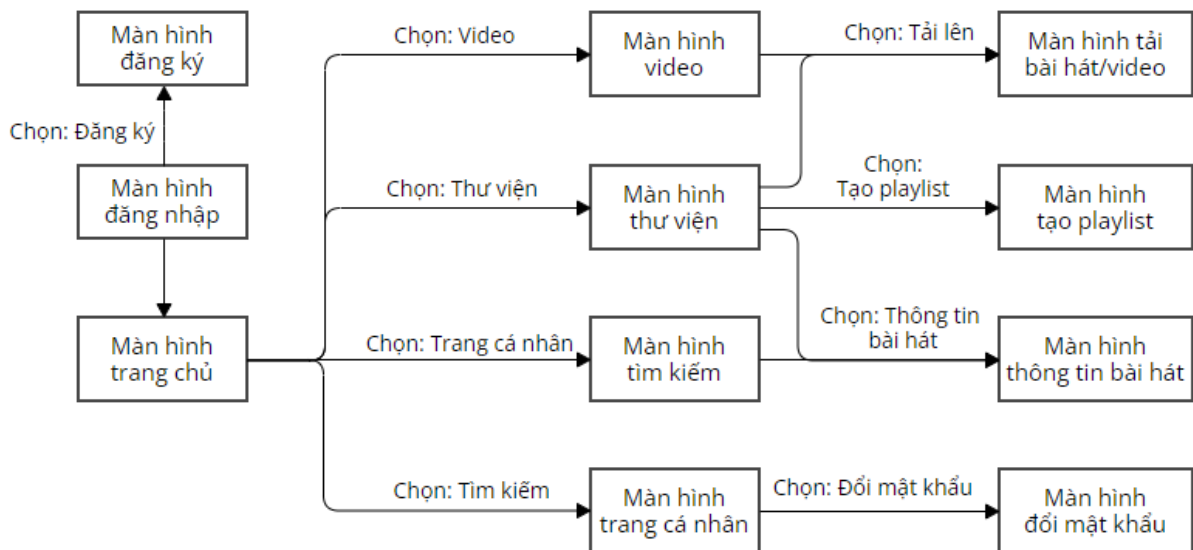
Màn hình đăng ký

Chọn: Đăng ký

Màn hình đăng nhập

Màn hình trang chủ

Chọn: Video

Chọn: Thư viện

Chọn: Trang cá nhân

Chọn: Tìm kiếm

Màn hình video

Màn hình thư viện

Màn hình tìm kiếm

Màn hình trang cá nhân

Chọn: Tải lên

Chọn: Tạo playlist

Chọn: Thông tin bài hát

Chọn: Đổi mật khẩu

Màn hình tải bài hát/video

Màn hình tạo playlist

Màn hình thông tin bài hát

Màn hình đổi mật khẩu